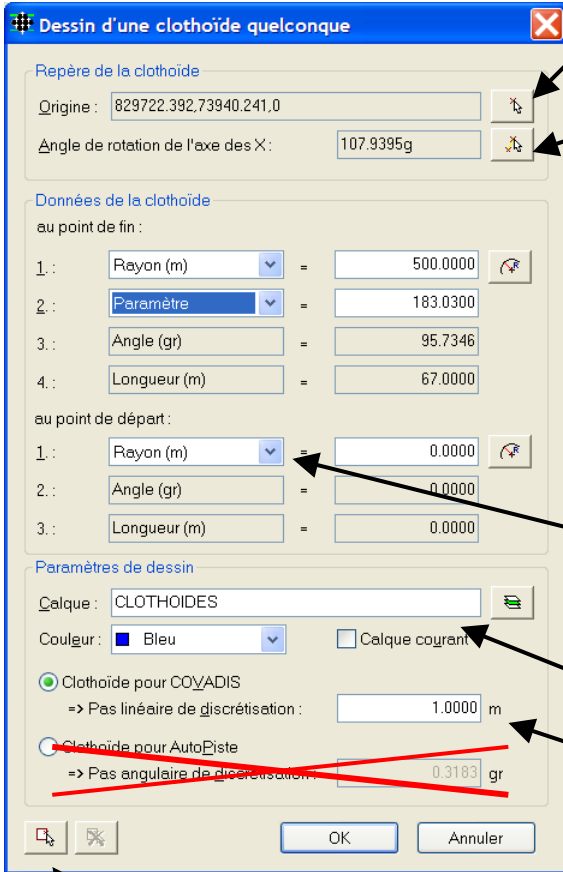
Dessin d'une clothoïde quelconque

Repère de la clothoïde

Origine : 829722.392,73940.241,0

Angle de rotation de l'axe des X : 107.9395g

Données de la clothoïde

au point de fin :

| | | | |
|---|---|---|---|
| 1. : | Rayon (m) | = | 500.0000 |
| 2. : | Paramètre | = | 183.0300 |
| 3. : | Angle (gr) | = | 95.7346 |
| 4. : | Longueur (m) | = | 67.0000 |

au point de départ :

| | | | |
|---|---|---|---|
| 1. : | Rayon (m) | = | 0.0000 |
| 2. : | Angle (gr) | = | 0.0000 |
| 3. : | Longueur (m) | = | 0.0000 |

Paramètres de dessin

Calque : CLOTHOIDES

Couleur : Bleu

Calque courant

Clothoïde pour COVADIS

=> Pas linéaire de discrétisation : 1.0000 m

Clothoïde pour AutoPiste

=> Pas angulaire de discrétisation : 0.3183 gr

OK

Annuler